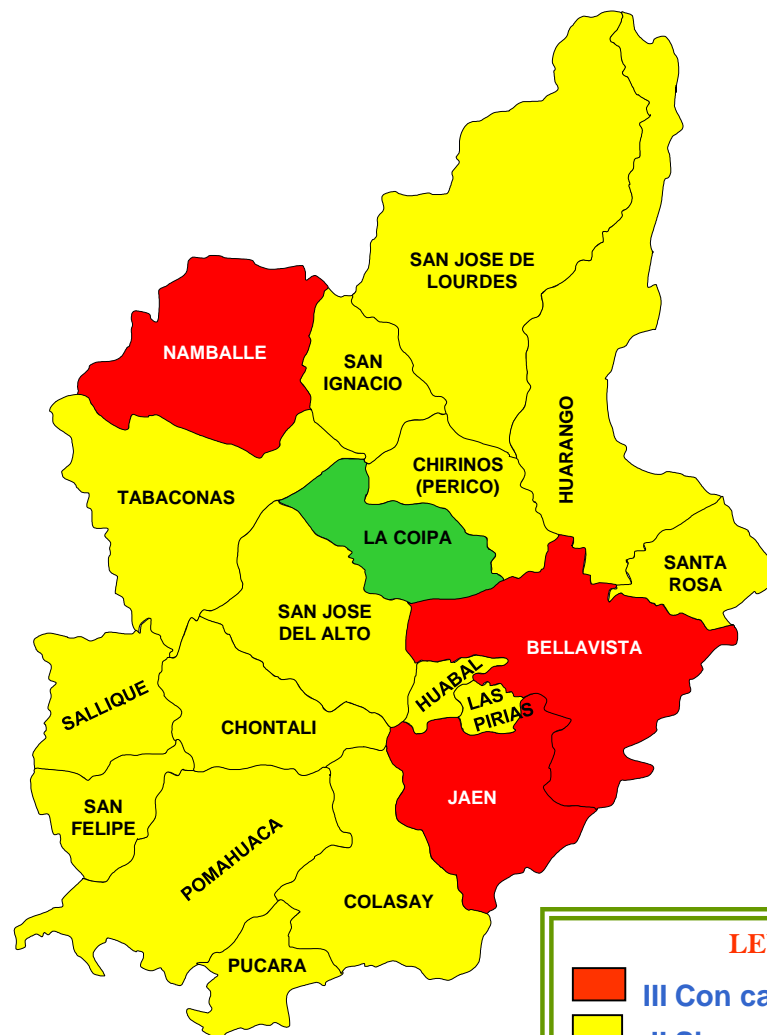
SAN JOSE DE LOURDES

NAMBALLE

SAN IGNACIO

HUARANGO

CHIRINOS (PERICO)

TABACONAS

LA COIPA

SANTA ROSA

SAN JOSE DEL ALTO

BELLAVISTA

HUABAL

LAS PIRIAS

SALLIQUE

CHONTALI

JAEN

SAN FELIPE

POMAHUACA

COLASAY

PUCARA

LE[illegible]

III Con ca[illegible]

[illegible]